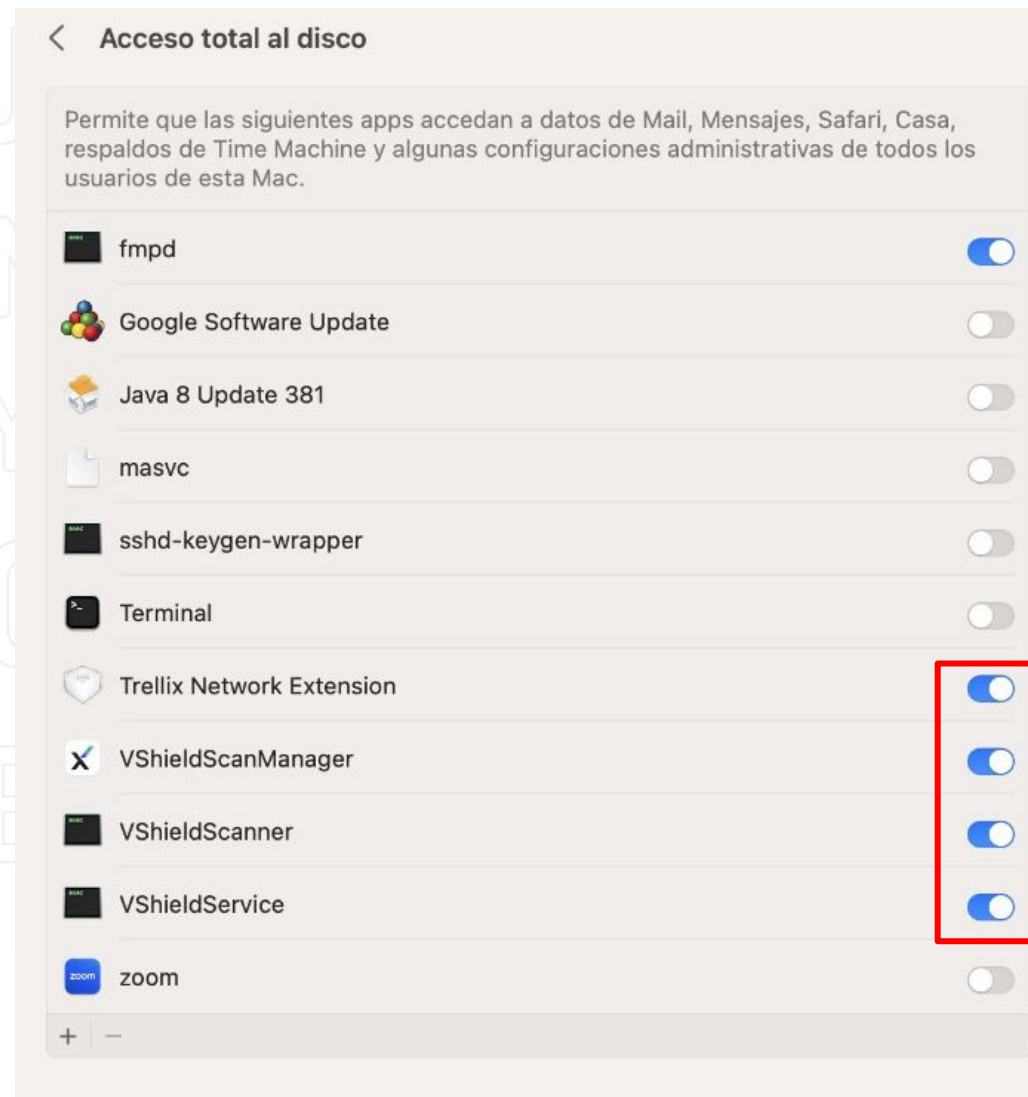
< Acceso total al disco

Permite que las siguientes apps accedan a datos de Mail, Mensajes, Safari, Casa, respaldos de Time Machine y algunas configuraciones administrativas de todos los usuarios de esta Mac.

fmpd

Google Software Update

Java 8 Update 381

masvc

sshd-keygen-wrapper

Terminal

Trellix Network Extension

VShieldScanManager

VShieldScanner

VShieldService

zoom

+ −